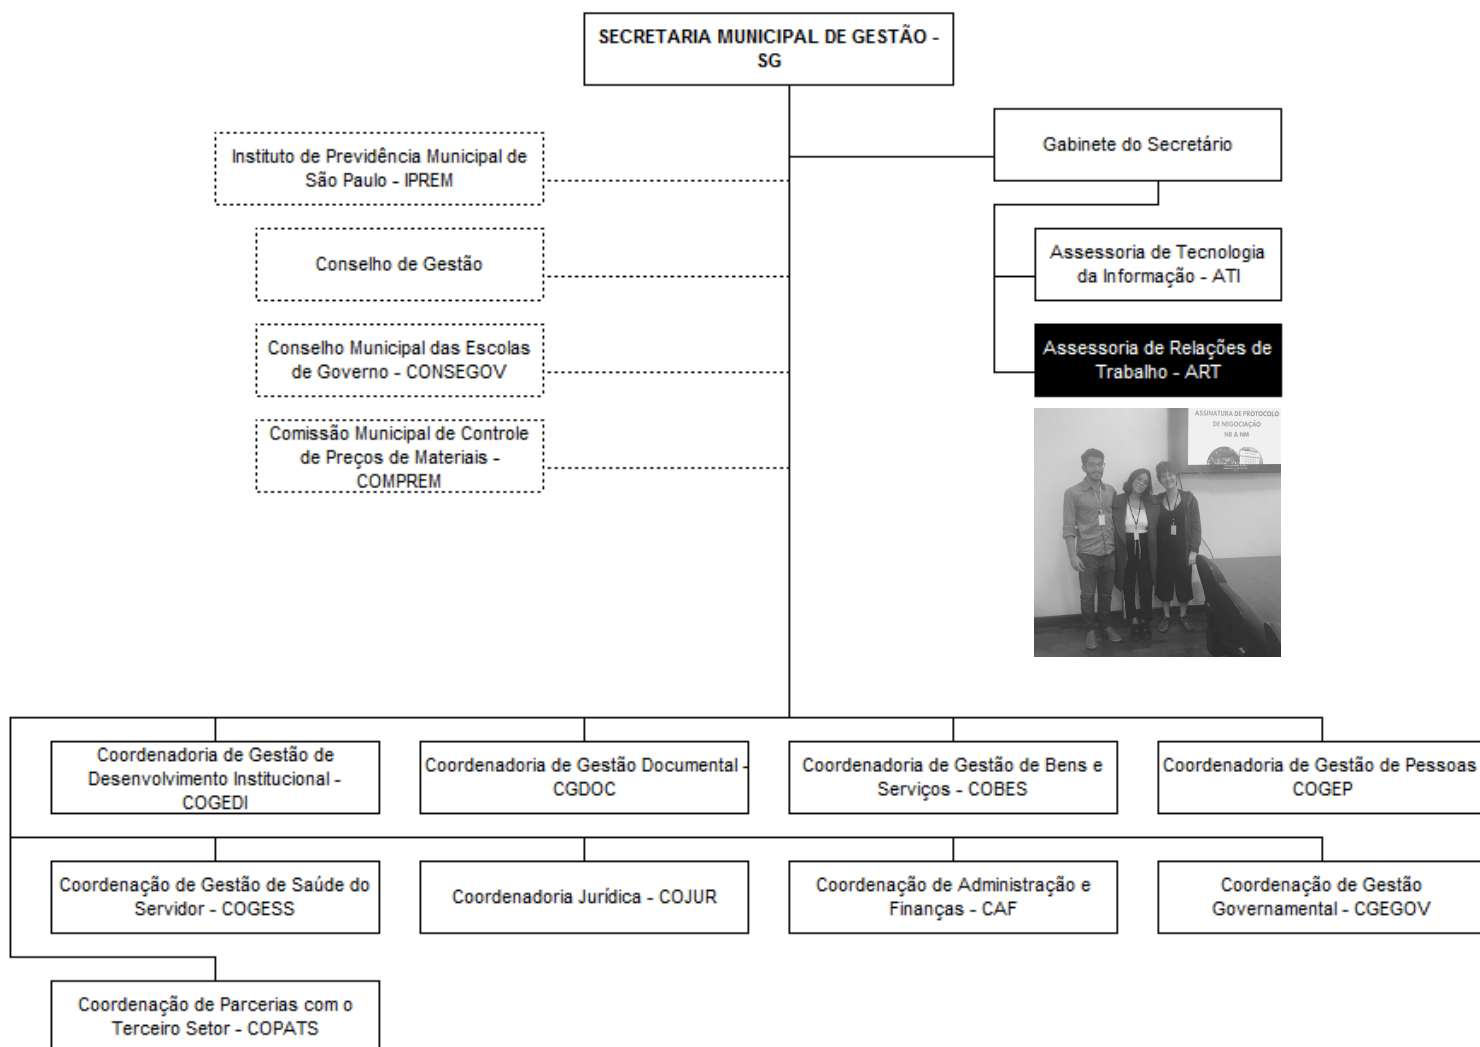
SECRETARIA MUNICIPAL DE GESTÃO - SG

Instituto de Previdência Municipal de São Paulo - IPREM

Conselho de Gestão

Conselho Municipal das Escolas de Governo - CONSEGOV

Comissão Municipal de Controle de Preços de Materiais - COMPREM

Gabinete do Secretário

Assessoria de Tecnologia da Informação - ATI

Assessoria de Relações de Trabalho - ART

ASSINATURA DE PROTOCOLO DE NEGOCIAÇÃO NB & NM

Coordenadoria de Gestão de Desenvolvimento Institucional - COGEDI

Coordenadoria de Gestão Documental - CGDOC

Coordenadoria de Gestão de Bens e Serviços - COBES

Coordenadoria de Gestão de Pessoas - COGEP

Coordenação de Gestão de Saúde do Servidor - COGESS

Coordenadoria Jurídica - COJUR

Coordenação de Administração e Finanças - CAF

Coordenação de Gestão Governamental - CGEGOV

Coordenação de Parcerias com o Terceiro Setor - COPATS